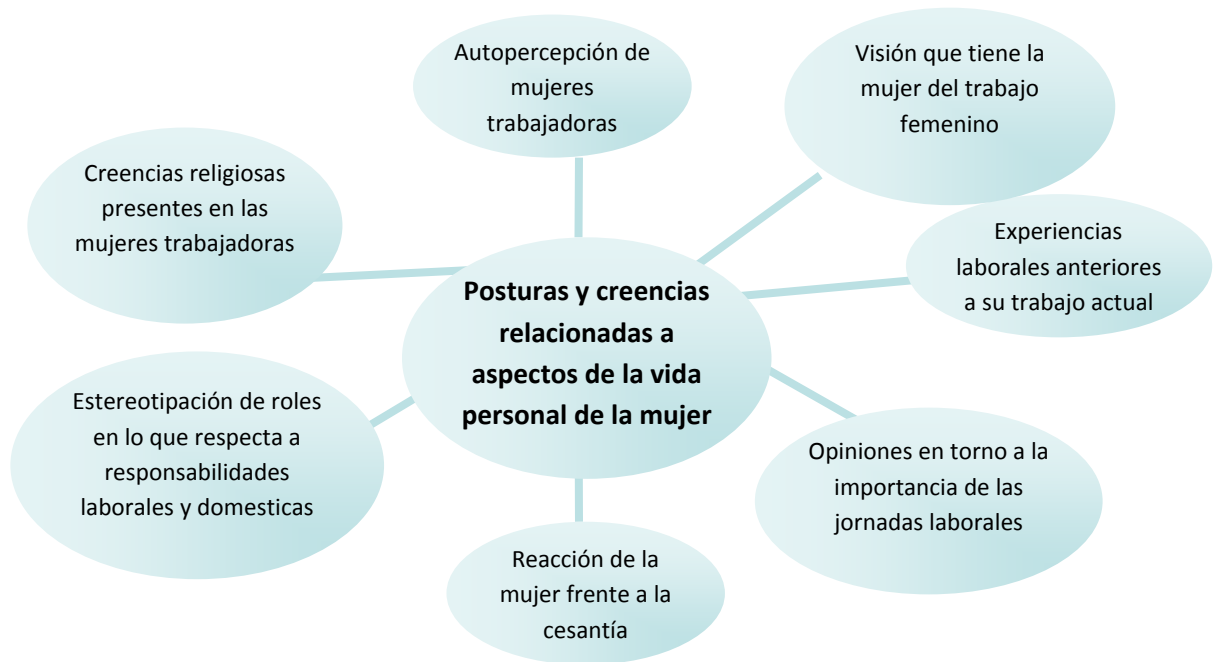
Posturas y creencias relacionadas a aspectos de la vida personal de la mujer

Autopercepción de mujeres trabajadoras

Visión que tiene la mujer del trabajo femenino

Creencias religiosas presentes en las mujeres trabajadoras

Experiencias laborales anteriores a su trabajo actual

Estereotipación de roles en lo que respecta a responsabilidades laborales y domesticas

Opiniones en torno a la importancia de las jornadas laborales

Reacción de la mujer frente a la cesantía